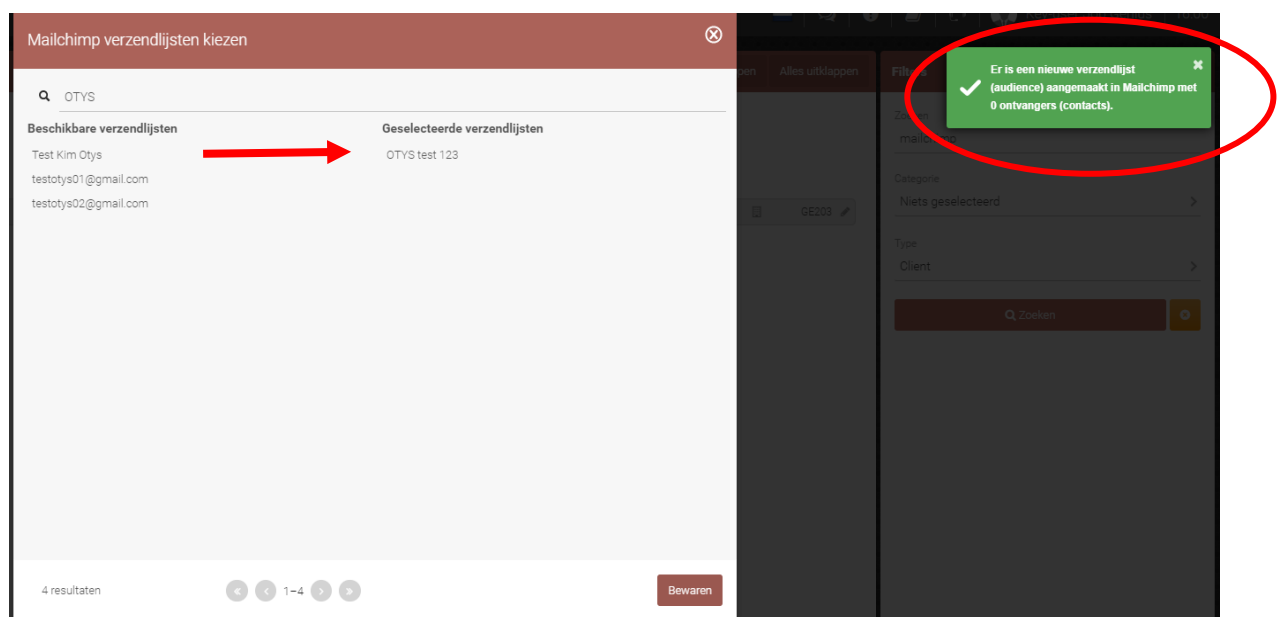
Mailchimp verzendlijsten kiezen

OTYS

Beschikbare verzendlijsten

Test Kim Otys

testotys01@gmail.com

testotys02@gmail.com

Geselecteerde verzendlijsten

OTYS test 123

4 resultaten

1–4

Bewaren

Alles uitklappen

Filters

Zoeken

mailchimp

Categorie

Niets geselecteerd

Type

Client

GE203

Zoeken

Er is een nieuwe verzendlijst (audience) aangemaakt in Mailchimp met 0 ontvangers (contacts).